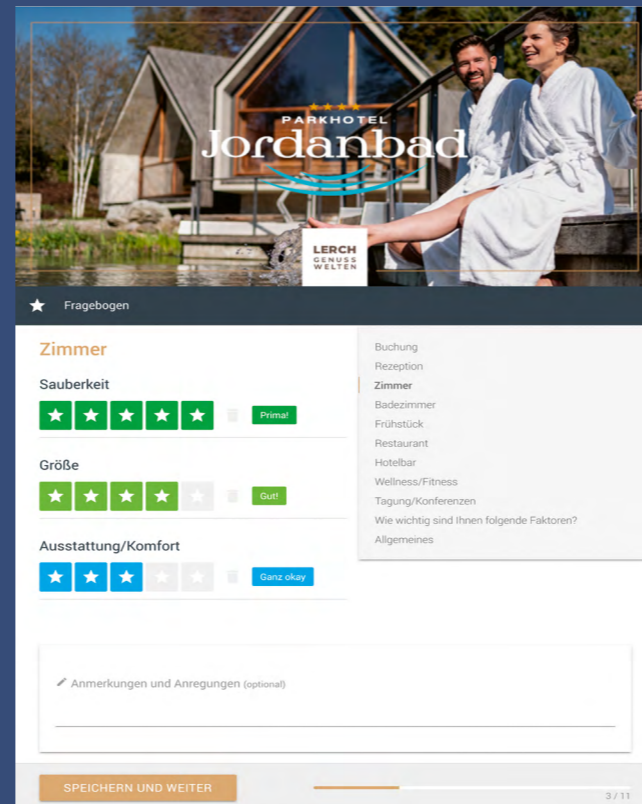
PARKHOTEL
Jordanbad

LERCH
GENUSS
WELTEN

Fragebogen

Zimmer

Sauberkeit

Prima!

Größe

Gut!

Ausstattung/Komfort

Ganz okay

Buchung
Rezeption
Zimmer
Badezimmer
Frühstück
Restaurant
Hotelbar
Wellness/Fitness
Tagung/Konferenzen
Wie wichtig sind Ihnen folgende Faktoren?
Allgemeines

Anmerkungen und Anregungen (optional)

SPEICHERN UND WEITER

3 / 11